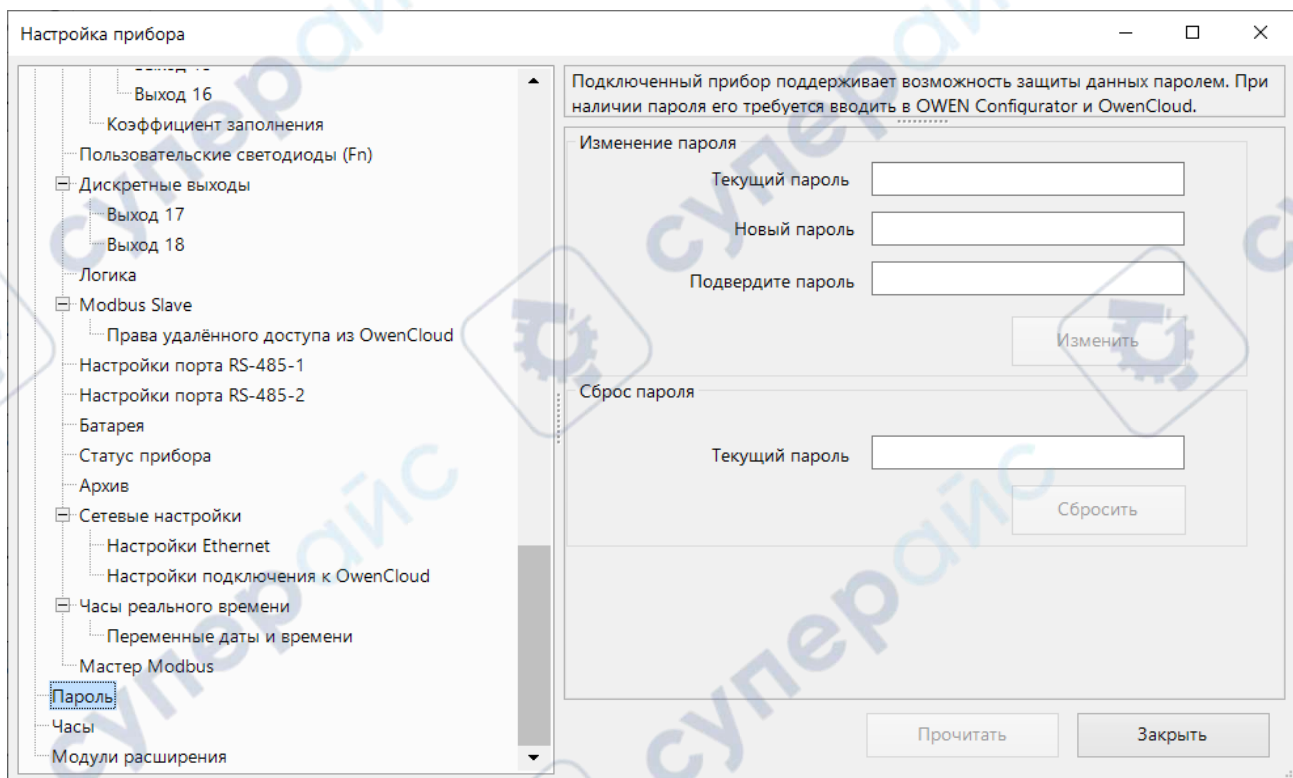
Настройка прибора

Выход 16
Коэффициент заполнения
Пользовательские светодиоды (Fn)
Дискретные выходы
Выход 17
Выход 18
Логика
Modbus Slave
Права удалённого доступа из OwenCloud
Настройки порта RS-485-1
Настройки порта RS-485-2
Батарея
Статус прибора
Архив
Сетевые настройки
Настройки Ethernet
Настройки подключения к OwenCloud
Часы реального времени
Переменные даты и времени
Мастер Modbus
Пароль
Часы
Модули расширения

Подключенный прибор поддерживает возможность защиты данных паролем. При наличии пароля его требуется вводить в OWEN Configurator и OwenCloud.

Изменение пароля
Текущий пароль
Новый пароль
Подвердите пароль
Изменить

Сброс пароля
Текущий пароль
Сбросить

Прочитать
Закрыть